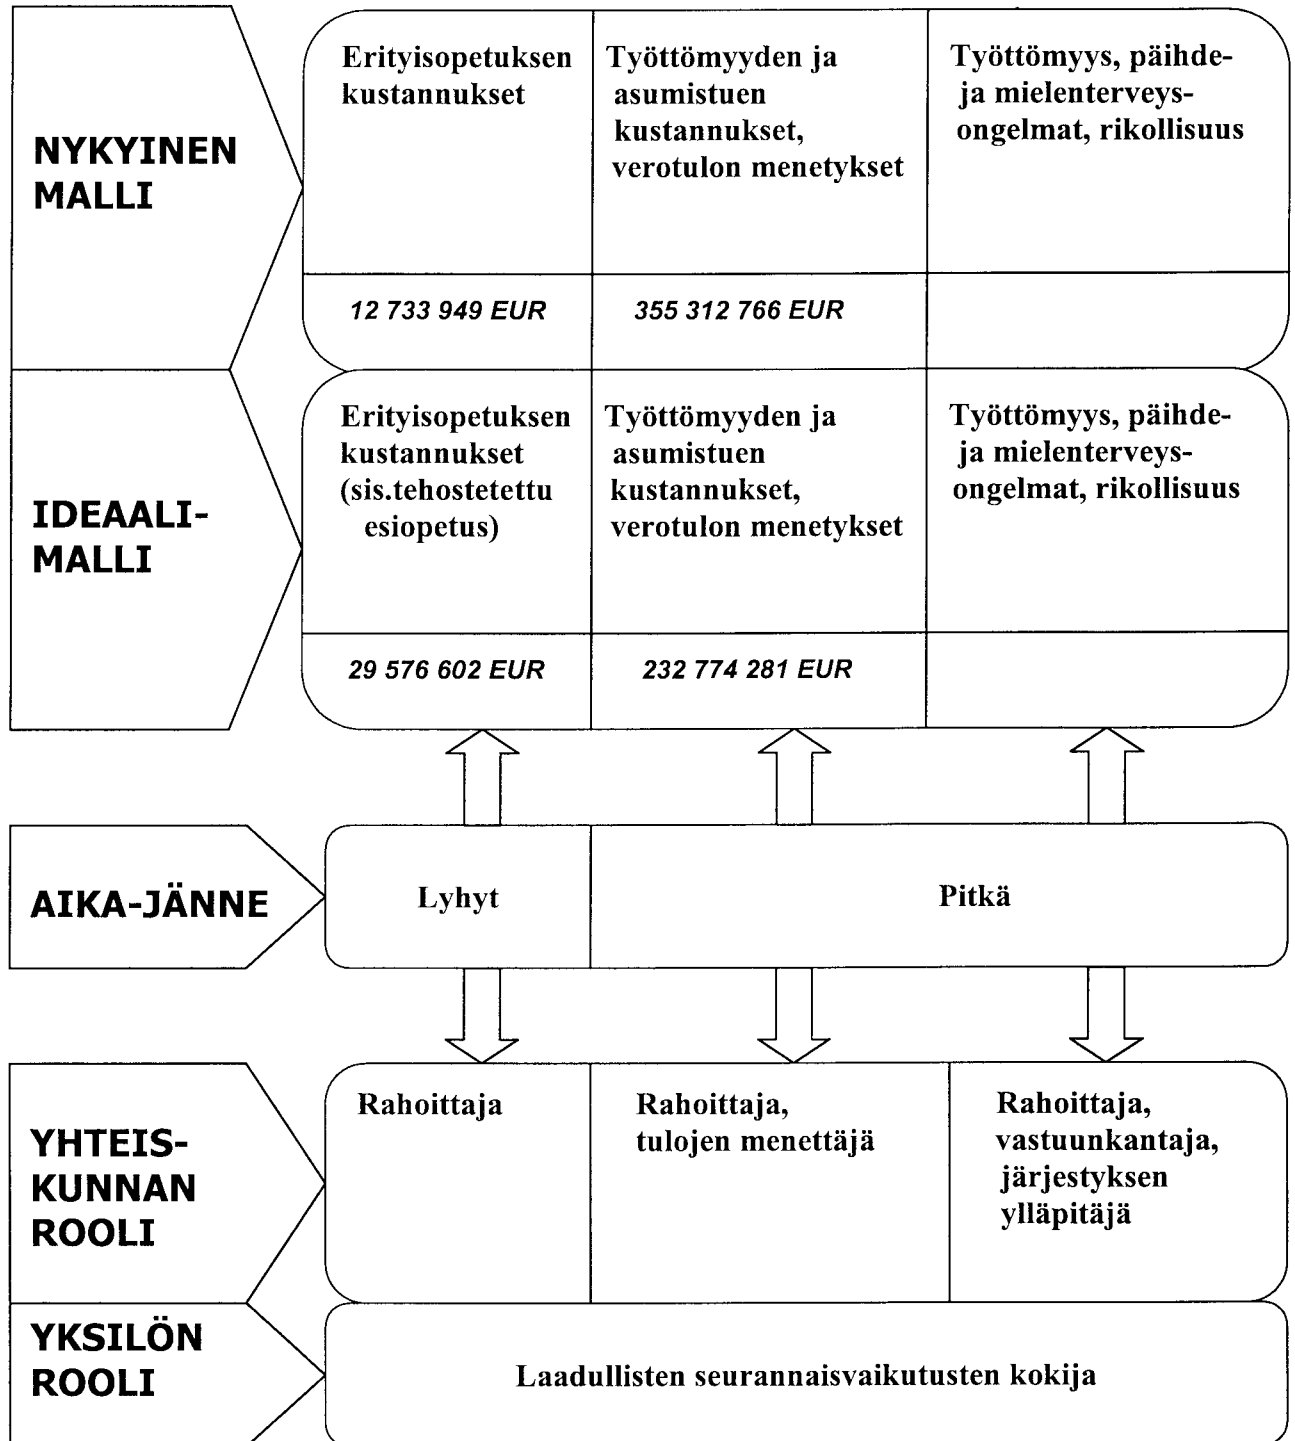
NYKYINEN MALLI

| Erityisopetuksen kustannukset | Työttömyyden ja asumistuen kustannukset, verotulon menetykset | Työttömyys, päihde- ja mielenterveysongelmat, rikollisuus |
|---|---|---|
| 12 733 949 EUR | 355 312 766 EUR | |

IDEAALIMALLI

| Erityisopetuksen kustannukset (sis.tehostetettu esiopetus) | Työttömyyden ja asumistuen kustannukset, verotulon menetykset | Työttömyys, päihde- ja mielenterveysongelmat, rikollisuus |
|---|---|---|
| 29 576 602 EUR | 232 774 281 EUR | |

AIKA-JÄNNE

| Lyhyt | Pitkä |
|---|---|

YHTEISKUNNAN ROOLI

| Rahoittaja | Rahoittaja, tulojen menettäjä | Rahoittaja, vastuunkantaja, järjestyksen ylläpitäjä |
|---|---|---|

YKSILÖN ROOLI

Laadullisten seurannaisvaikutusten kokija